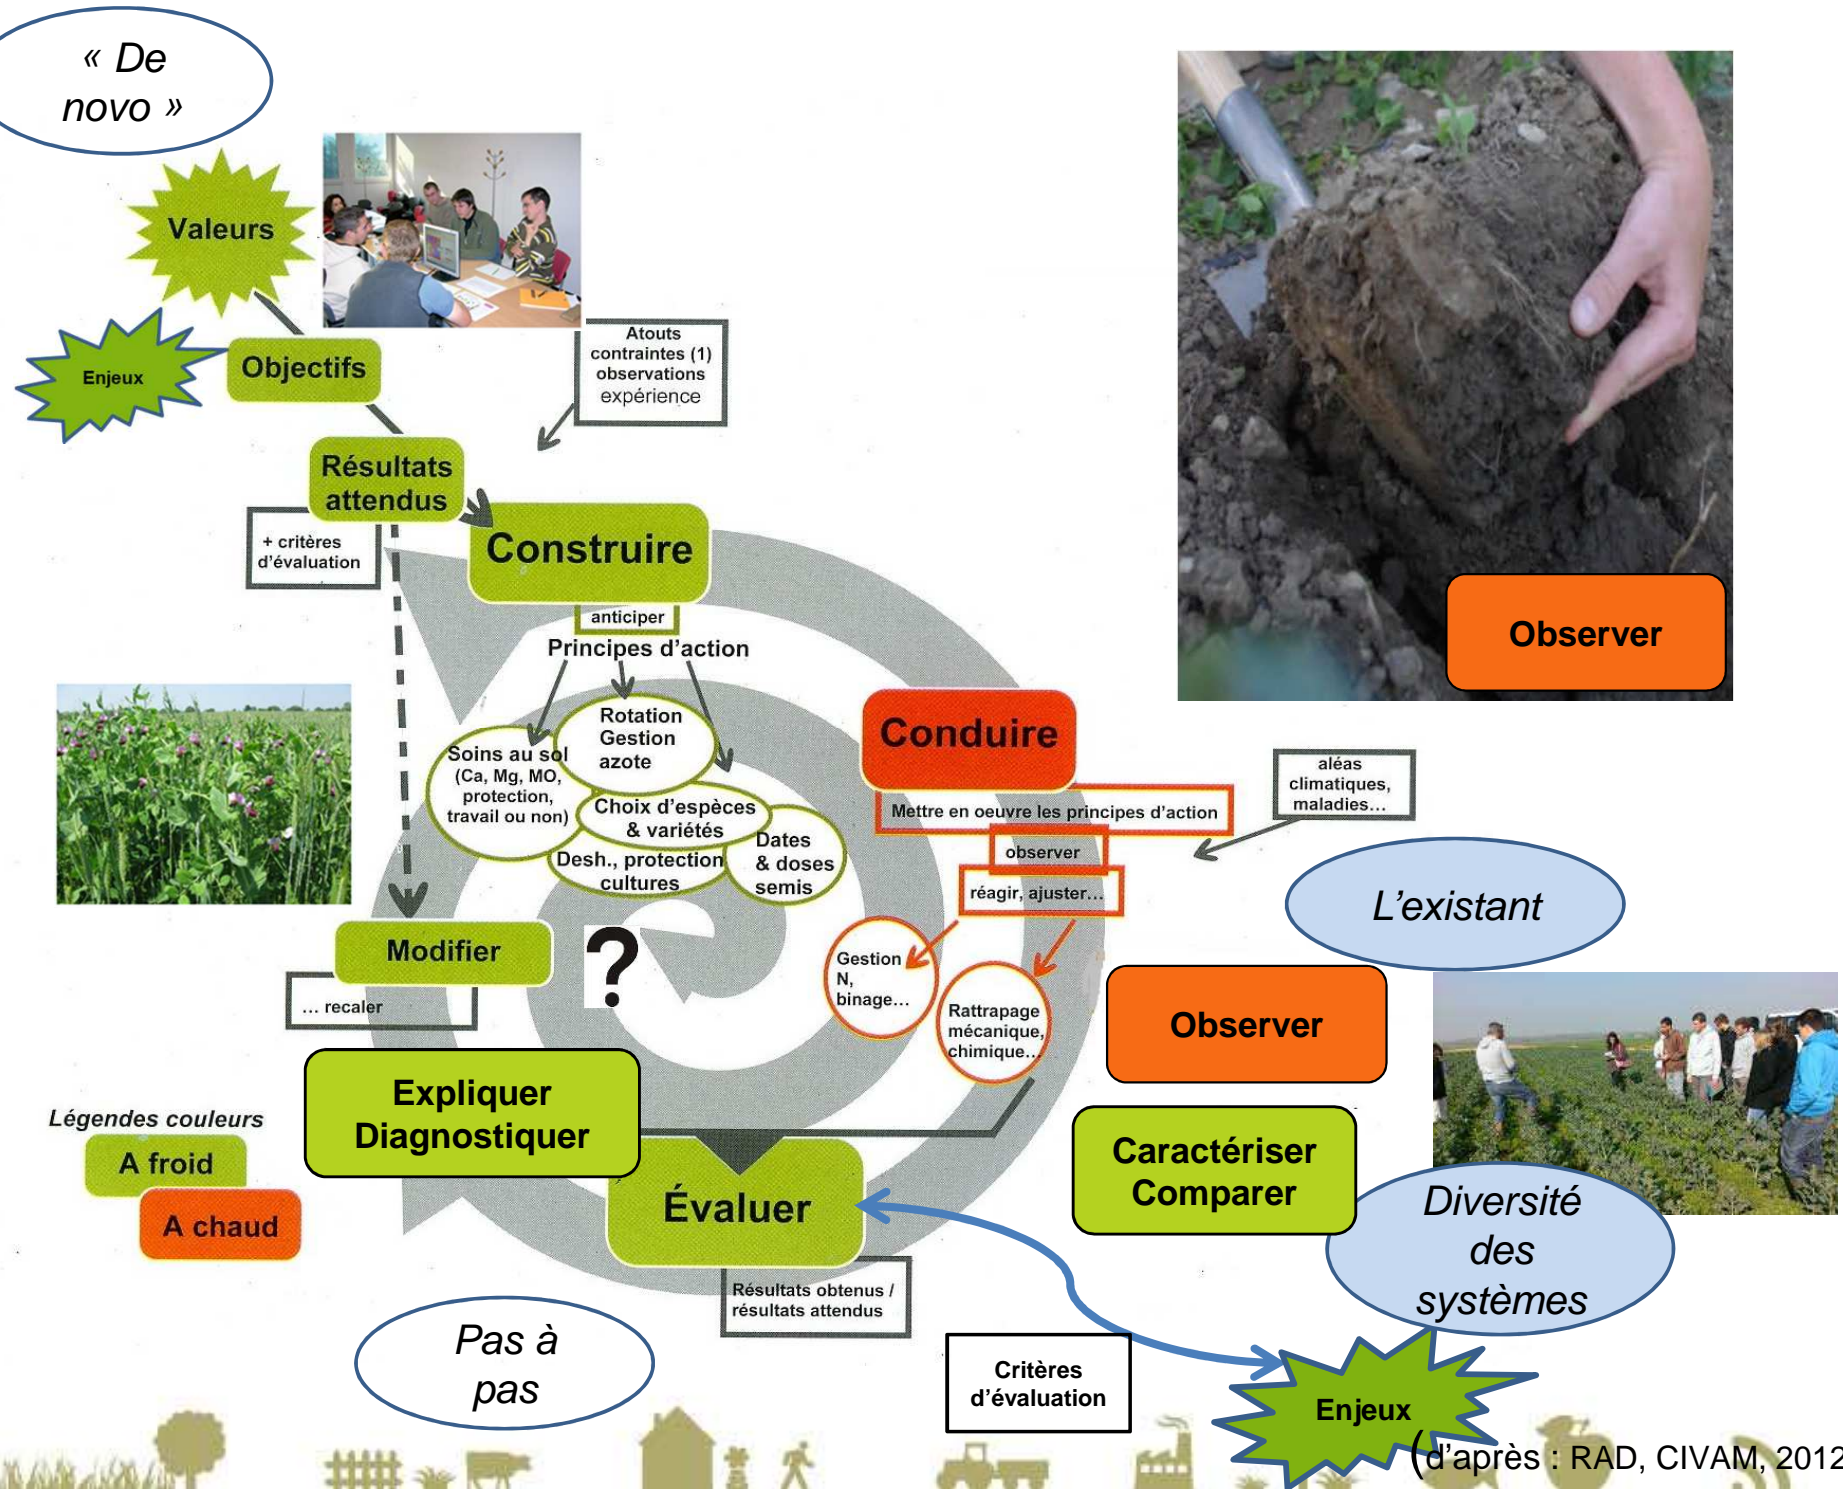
« De novo »

Valeurs

Enjeux

Objectifs

Atouts contraintes (1) observations expérience

Résultats attendus

+ critères d'évaluation

Construire

anticiper

Principes d'action

Rotation Gestion azote

Soins au sol (Ca, Mg, MO, protection, travail ou non)

Choix d'espèces & variétés

Dates & doses semis

Desh., protection cultures

Conduire

Mettre en oeuvre les principes d'action

aléas climatiques, maladies…

observer

réagir, ajuster…

Gestion N, binage…

Rattrapage mécanique, chimique…

Modifier

… recaler

?

Observer

L'existant

Observer

Expliquer Diagnostiquer

Caractériser Comparer

Légendes couleurs

A froid

A chaud

Évaluer

Résultats obtenus / résultats attendus

Diversité des systèmes

Pas à pas

Critères d'évaluation

Enjeux

(d'après : RAD, CIVAM, 2012